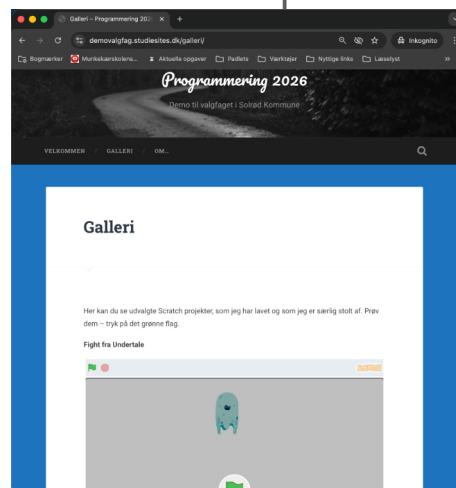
Galleri – Programmering 202

demovalgfag.studiesites.dk/galleri/

Inkognito

Bogmærker Munkekærskolens... Aktuelle opgaver Padlets Værktøjer Nyttige links Læselyst

Programmering 2026

Demo til valgfaget i Solrød Kommune

VELKOMMEN GALLERI OM...

Galleri

Her kan du se udvalgte Scratch projekter, som jeg har lavet og som jeg er særlig stolt af. Prøv dem – tryk på det grønne flag.

Fight fra Undertale